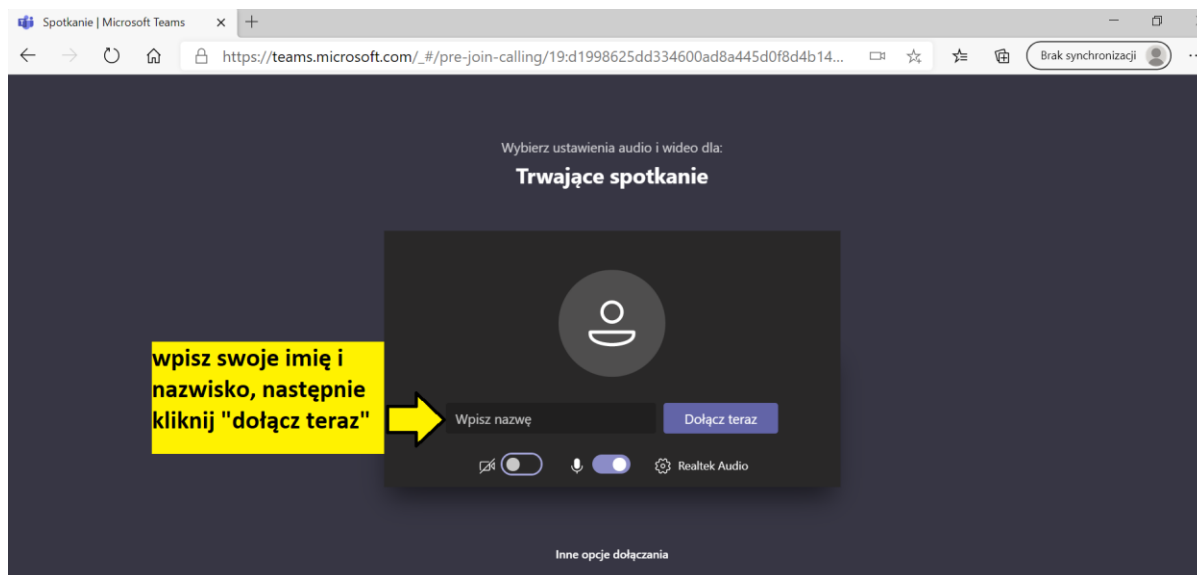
Spotkanie | Microsoft Teams ×

https://teams.microsoft.com/_#/pre-join-calling/19:d1998625dd334600ad8a445d0f8d4b14...

Brak synchronizacji

Wybierz ustawienia audio i wideo dla:

Trwające spotkanie

wpisz swoje imię i nazwisko, następnie kliknij "dołącz teraz"

Wpisz nazwę

Dołącz teraz

Realtek Audio

Inne opcje dołączania